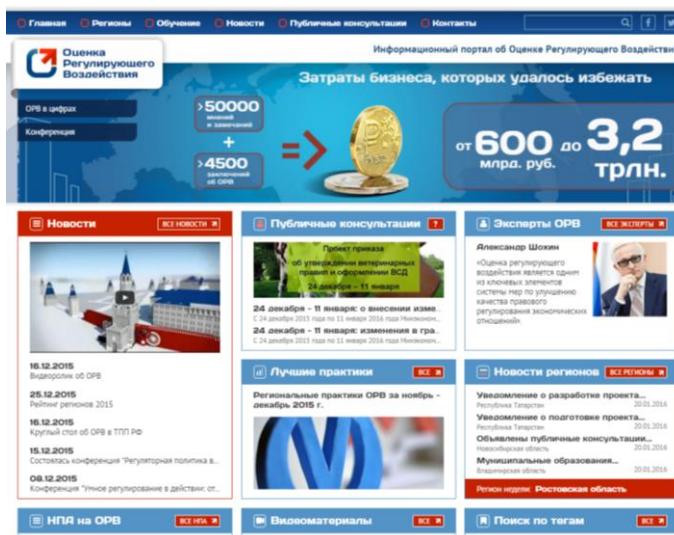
Главная Регионы Обучение Новости Публичные консультации Контакты

Оценка Регулирующего Воздействия

Информационный портал об Оценке Регулирующего Воздействия

ОРВ в цифрах

Конференция

Затраты бизнеса, которых удалось избежать

>50000 мнений и замечаний

+

>4500 заключений об ОРВ

от 600 млрд. руб. до 3,2 трлн.

Новости ВСЕ НОВОСТИ

16.12.2015
Видеоролик об ОРВ

25.12.2015
Рейтинг регионов 2015

16.12.2015
Круглый стол об ОРВ в ТПП РФ

15.12.2015
Состоялась конференция "Регуляторная политика в...

08.12.2015
Конференция "Умное регулирование в действии: от...

Публичные консультации ?

Проект приказа об утверждении ветеринарных правил и оформлении ВСД 24 декабря – 11 января

24 декабря - 11 января: о внесении изме...
С 24 декабря 2015 года по 11 января 2016 года Минэконом...

24 декабря - 11 января: изменения в гра...
С 24 декабря 2015 года по 11 января 2016 года Минэконом...

Лучшие практики ВСЕ

Региональные практики ОРВ за ноябрь - декабрь 2015 г.

Эксперты ОРВ ВСЕ ЭКСПЕРТЫ

Александр Шохин

«Оценка регулирующего воздействия является одним из ключевых элементов системы мер по улучшению качества правового регулирования экономических отношений»

Новости регионов ВСЕ РЕГИОНЫ

Уведомление о разработке проекта...
Республика Татарстан 20.01.2016

Уведомление о подготовке проекта...
Республика Татарстан 20.01.2016

Объявлены публичные консультации...
Новосибирская область 20.01.2016

Муниципальные образования...
Владимирская область 20.01.2016

Регион недели: Ростовская область

НПА на ОРВ ВСЕ НПА

Видеоматериалы ВСЕ

Поиск по тегам ВСЕ